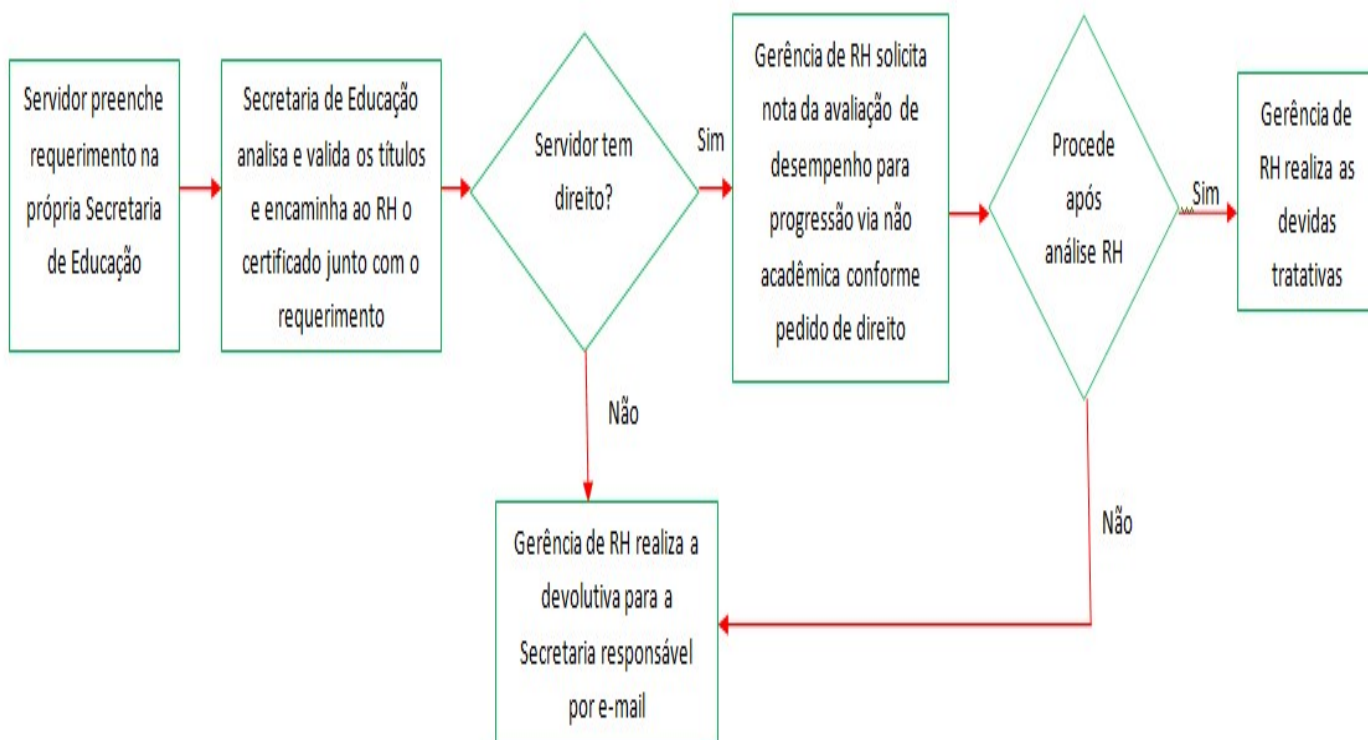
Servidor preenche requerimento na própria Secretaria de Educação

Secretaria de Educação analisa e valida os títulos e encaminha ao RH o certificado junto com o requerimento

Servidor tem direito?

Sim

Gerência de RH solicita nota da avaliação de desempenho para progressão via não acadêmica conforme pedido de direito

Procede após análise RH

Sim

Gerência de RH realiza as devidas tratativas

Não

Não

Gerência de RH realiza a devolutiva para a Secretaria responsável por e-mail